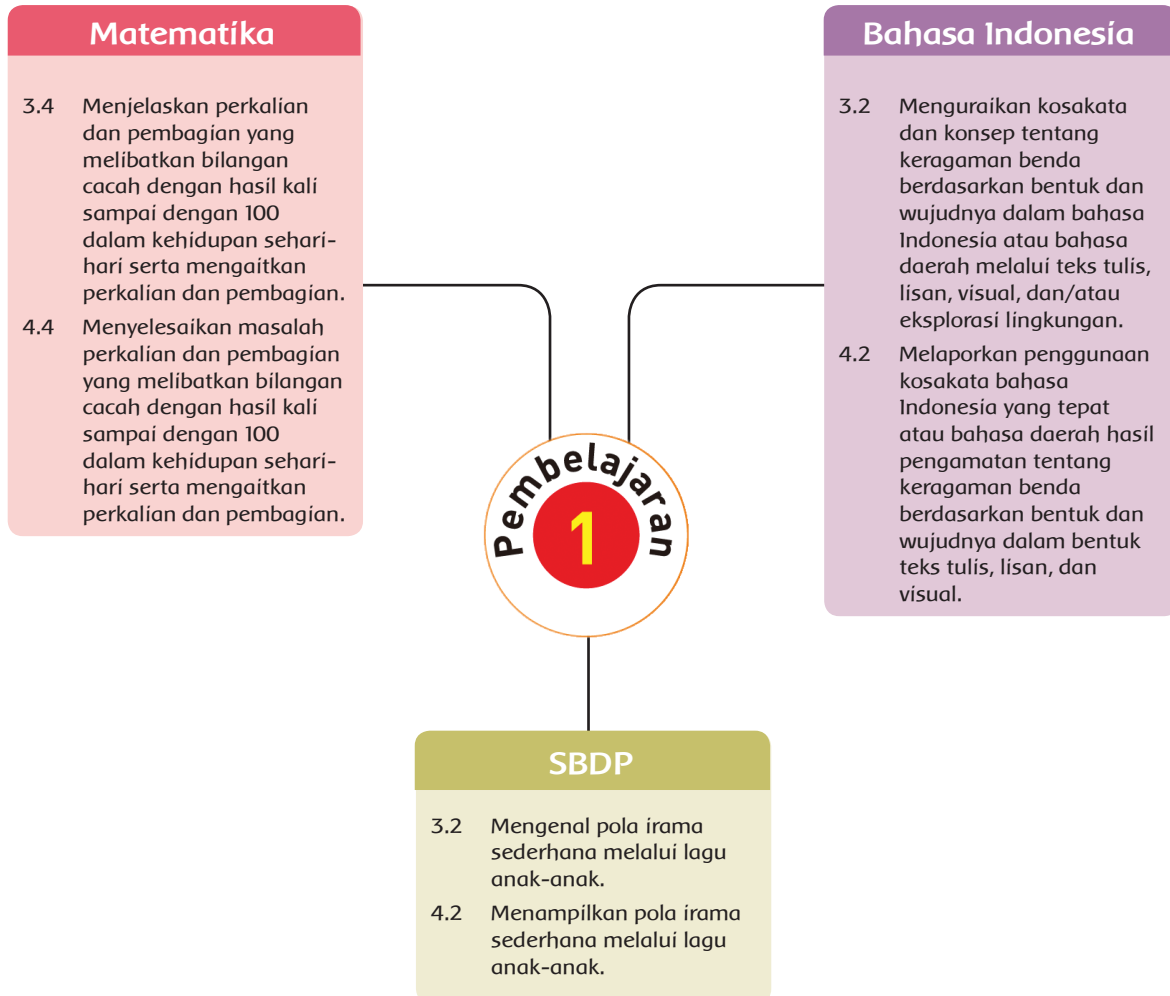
Matematika

3.4 Menjelaskan perkalian dan pembagian yang melibatkan bilangan cacah dengan hasil kali sampai dengan 100 dalam kehidupan sehari-hari serta mengaitkan perkalian dan pembagian.

4.4 Menyelesaikan masalah perkalian dan pembagian yang melibatkan bilangan cacah dengan hasil kali sampai dengan 100 dalam kehidupan sehari-hari serta mengaitkan perkalian dan pembagian.

Bahasa Indonesia

3.2 Menguraikan kosakata dan konsep tentang keragaman benda berdasarkan bentuk dan wujudnya dalam bahasa Indonesia atau bahasa daerah melalui teks tulis, lisan, visual, dan/atau eksplorasi lingkungan.

4.2 Melaporkan penggunaan kosakata bahasa Indonesia yang tepat atau bahasa daerah hasil pengamatan tentang keragaman benda berdasarkan bentuk dan wujudnya dalam bentuk teks tulis, lisan, dan visual.

Pembelajaran 1

SBDP

3.2 Mengenal pola irama sederhana melalui lagu anak-anak.

4.2 Menampilkan pola irama sederhana melalui lagu anak-anak.